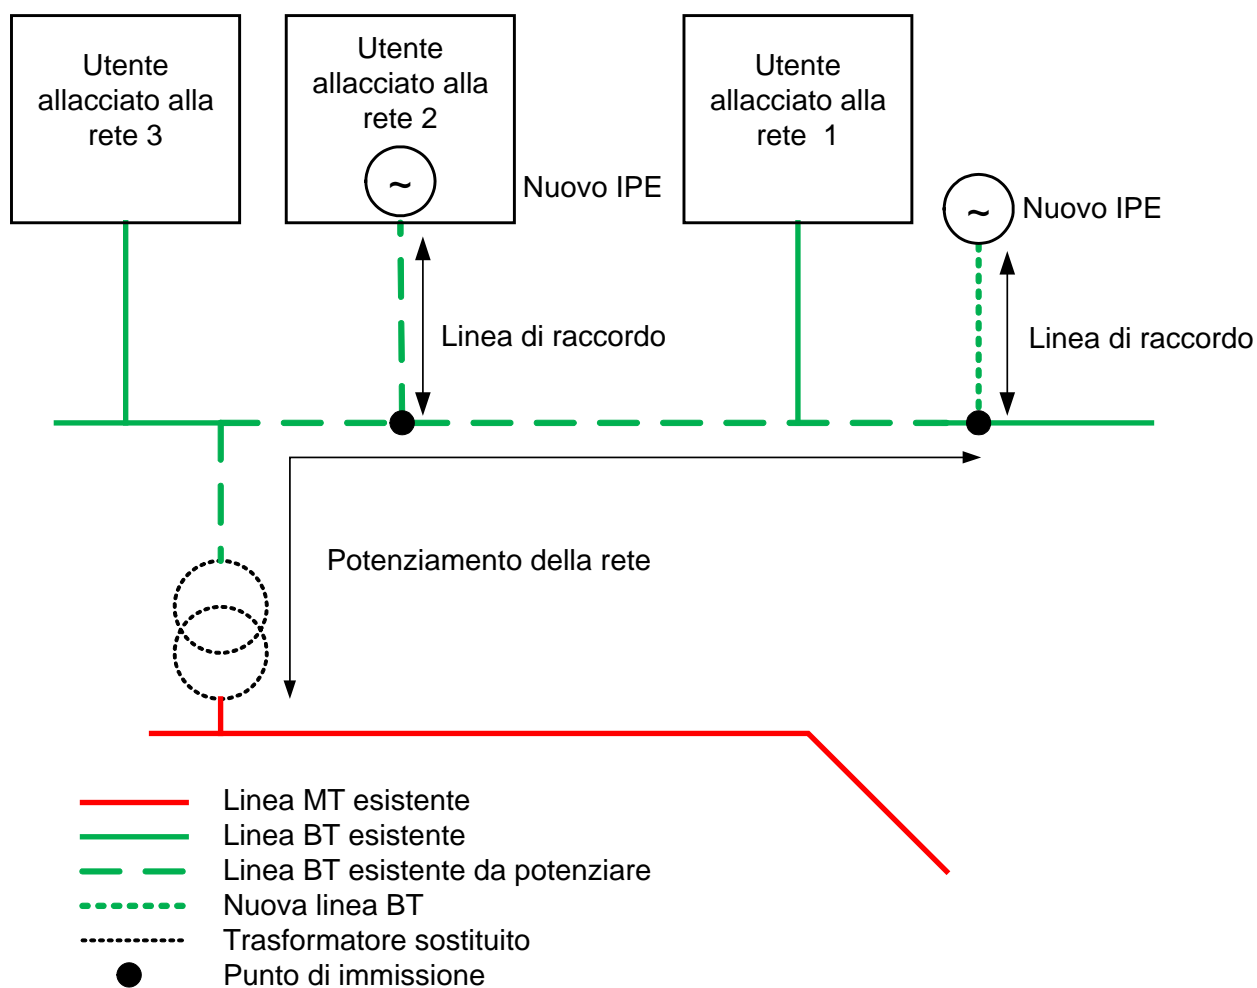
Utente allacciato alla rete 3

Utente allacciato alla rete 2

~

Nuovo IPE

Utente allacciato alla rete 1

~

Nuovo IPE

Linea di raccordo

Linea di raccordo

Potenziamento della rete

Linea MT esistente
Linea BT esistente
Linea BT esistente da potenziare
Nuova linea BT
Trasformatore sostituito
Punto di immissione